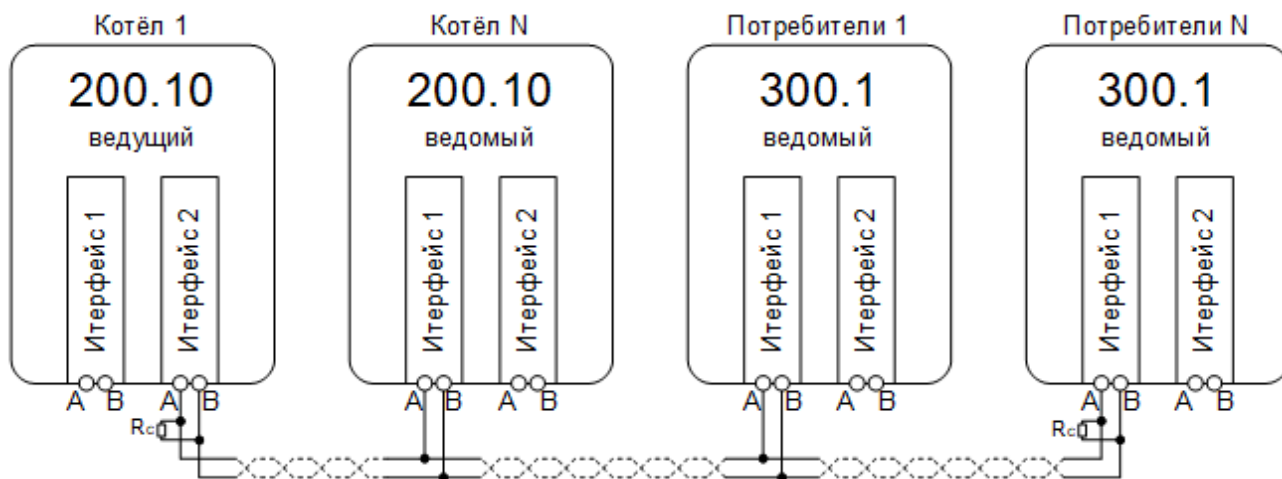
Котёл 1

200.10

ведущий

Итерфейс 1

Итерфейс 2

A B

A B

Rc

Котёл N

200.10

ведомый

Итерфейс 1

Итерфейс 2

A B

A B

Потребители 1

300.1

ведомый

Итерфейс 1

Итерфейс 2

A B

A B

Потребители N

300.1

ведомый

Итерфейс 1

Итерфейс 2

A B

A B

Rc